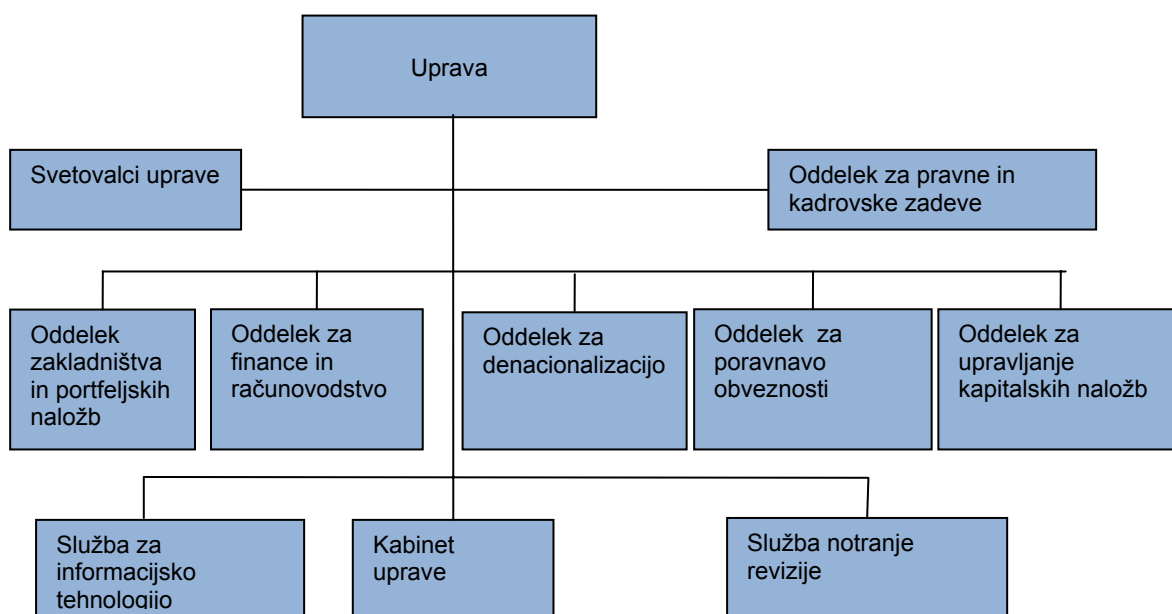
Uprava

Svetovalci uprave

Oddelek za pravne in kadrovske zadeve

Oddelek zakladništva in portfeljskih naložb

Oddelek za finance in računovodstvo

Oddelek za denacionalizacijo

Oddelek za poravnavo obveznosti

Oddelek za upravljanje kapitalskih naložb

Služba za informacijsko tehnologijo

Kabinet uprave

Služba notranje revizije